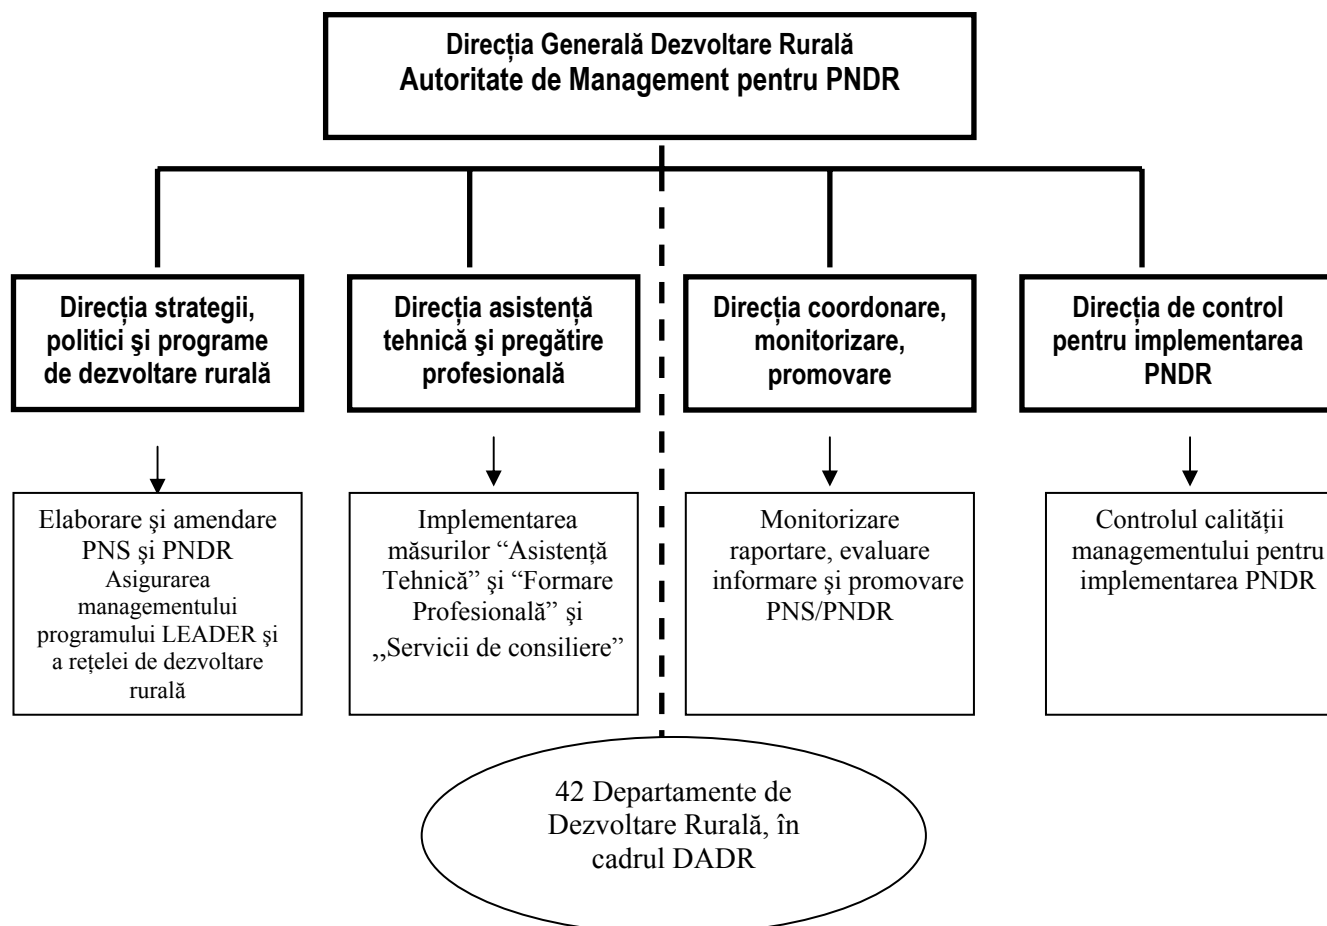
Direcția Generală Dezvoltare Rurală
Autoritate de Management pentru PNDR

Direcția strategii, politici şi programe de dezvoltare rurală

Direcția asistență tehnică şi pregătire profesională

Direcția coordonare, monitorizare, promovare

Direcția de control pentru implementarea PNDR

Elaborare şi amendare PNS şi PNDR
Asigurarea managementului programului LEADER şi a rețelei de dezvoltare rurală

Implementarea măsurilor "Asistență Tehnică" şi "Formare Profesională" şi ,,Servicii de consiliere"

Monitorizare raportare, evaluare informare şi promovare PNS/PNDR

Controlul calității managementului pentru implementarea PNDR

42 Departamente de Dezvoltare Rurală, în cadrul DADR